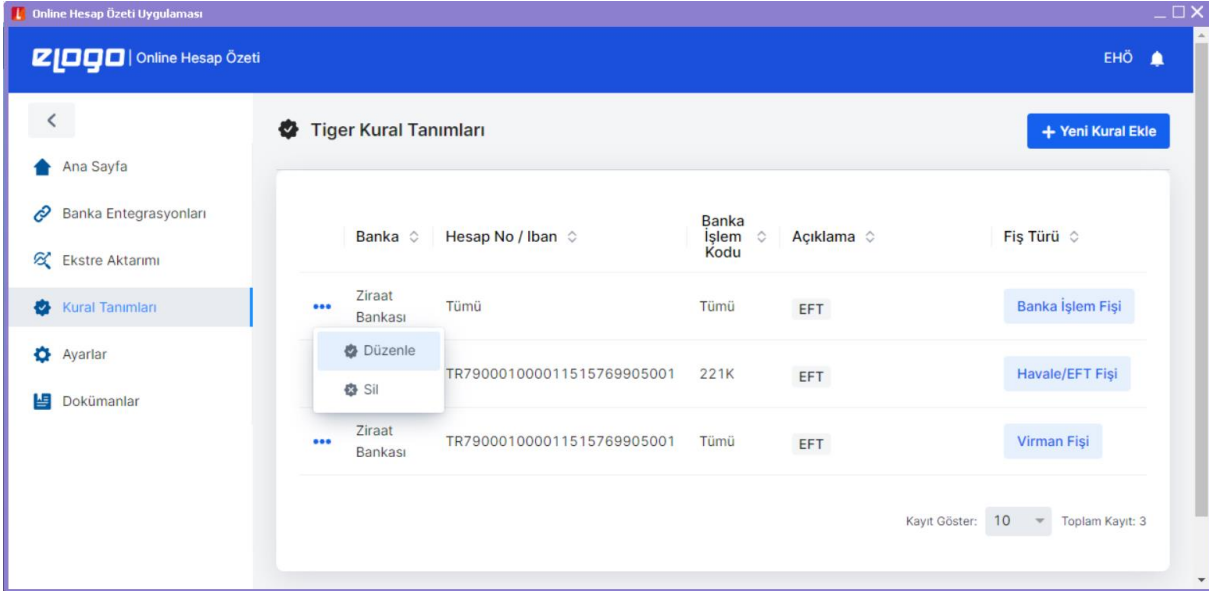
Online Hesap Özeti Uygulaması

eLogo | Online Hesap Özeti

EHÖ

<

Ana Sayfa

Banka Entegrasyonları

Ekstre Aktarımı

Kural Tanımları

Ayarlar

Dokümanlar

Tiger Kural Tanımları

+ Yeni Kural Ekle

| | Banka | Hesap No / Iban | Banka İşlem Kodu | Açıklama | Fiş Türü |
|---|---|---|---|---|---|
| ••• | Ziraat Bankası | Tümü | Tümü | EFT | Banka İşlem Fişi |
| | | TR790001000011515769905001 | 221K | EFT | Havale/EFT Fişi |
| ••• | Ziraat Bankası | TR790001000011515769905001 | Tümü | EFT | Virman Fişi |

Düzenle

Sil

Kayıt Göster: 10

Toplam Kayıt: 3